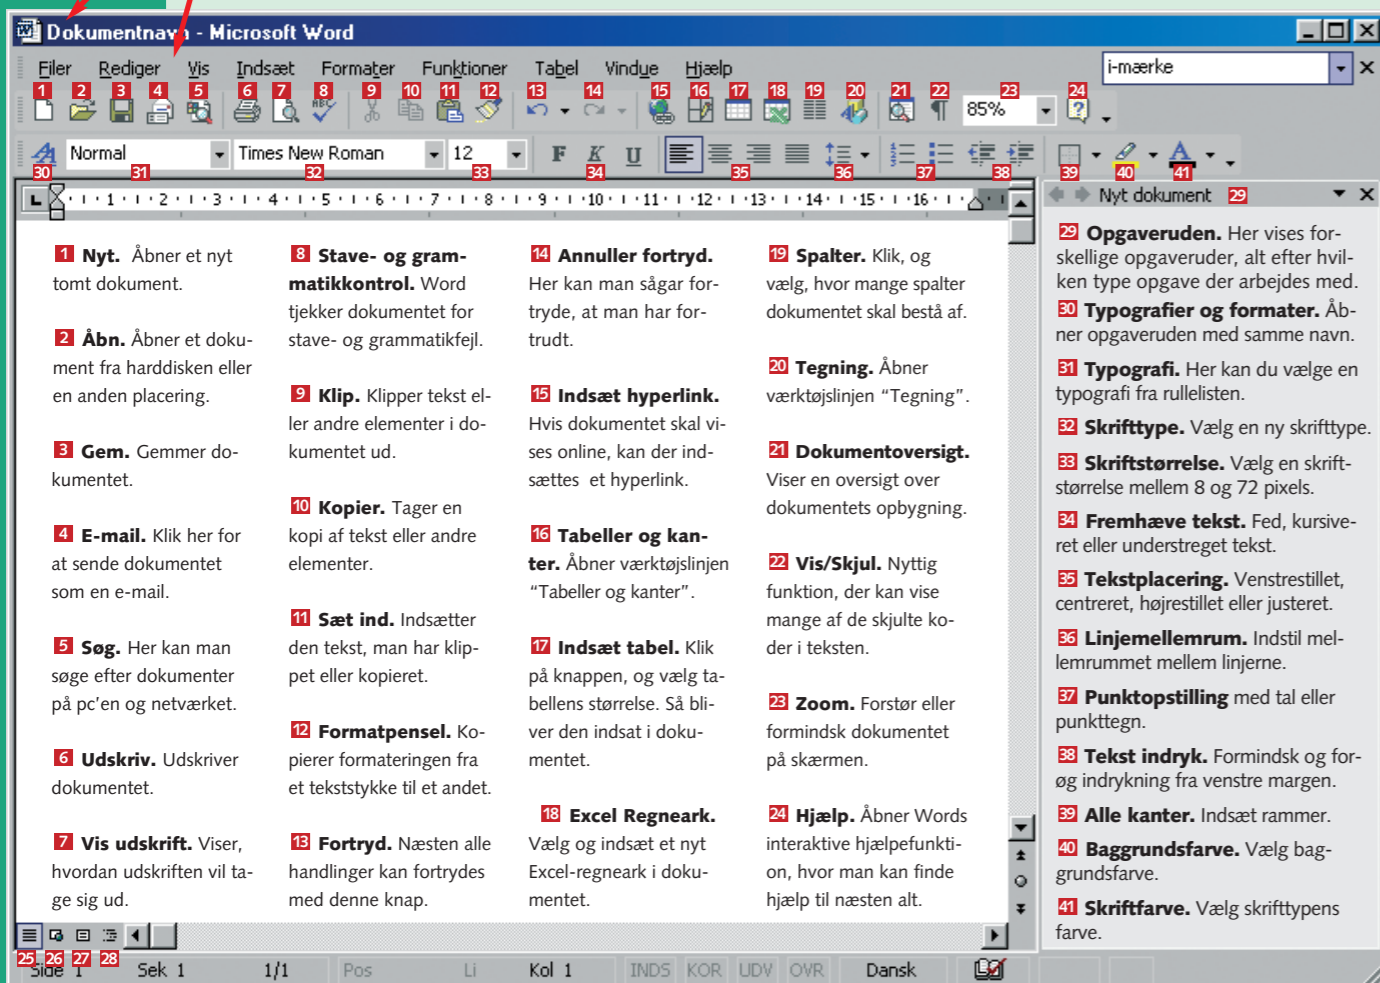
Dokumentnavn - Microsoft Word

Filer Rediger Vis Indsæt Formater Funktioner Tabel Vindue Hjælp

i-mærke

1 2 3 4 5 6 7 8 9 10 11 12 13 14 15 16 17 18 19 20 21 22 23 24

85%

Normal Times New Roman 12

30 31 32 33 34 35 36 37 38 39 40 41

Nyt dokument 29

1 Nyt. Åbner et nyt tomt dokument.

2 Åbn. Åbner et dokument fra harddisken eller en anden placering.

3 Gem. Gemmer dokumentet.

4 E-mail. Klik her for at sende dokumentet som en e-mail.

5 Søg. Her kan man søge efter dokumenter på pc'en og netværket.

6 Udskriv. Udskriver dokumentet.

7 Vis udskrift. Viser, hvordan udskriften vil tage sig ud.

8 Stave- og grammatikkontrol. Word tjekker dokumentet for stave- og grammatikfejl.

9 Klip. Klipper tekst eller andre elementer i dokumentet ud.

10 Kopier. Tager en kopi af tekst eller andre elementer.

11 Sæt ind. Indsætter den tekst, man har klippet eller kopieret.

12 Formatpensel. Kopierer formateringen fra et tekststykke til et andet.

13 Fortryd. Næsten alle handlinger kan fortrydes med denne knap.

14 Annuller fortryd. Her kan man sågar fortryde, at man har fortrudt.

15 Indsæt hyperlink. Hvis dokumentet skal vises online, kan der indsættes et hyperlink.

16 Tabeller og kanter. Åbner værktøjslinjen "Tabeller og kanter".

17 Indsæt tabel. Klik på knappen, og vælg tabellens størrelse. Så bliver den indsat i dokumentet.

18 Excel Regneark. Vælg og indsæt et nyt Excel-regneark i dokumentet.

19 Spalter. Klik, og vælg, hvor mange spalter dokumentet skal bestå af.

20 Tegning. Åbner værktøjslinjen "Tegning".

21 Dokumentoversigt. Viser en oversigt over dokumentets opbygning.

22 Vis/Skjul. Nyttig funktion, der kan vise mange af de skjulte koder i teksten.

23 Zoom. Forstør eller formindsk dokumentet på skærmen.

24 Hjælp. Åbner Words interaktive hjælpefunktion, hvor man kan finde hjælp til næsten alt.

29 Opgaveruden. Her vises forskellige opgaveruder, alt efter hvilken type opgave der arbejdes med.

30 Typografier og formater. Åbner opgaveruden med samme navn.

31 Typografi. Her kan du vælge en typografi fra rullelisten.

32 Skrifttype. Vælg en ny skrifttype.

33 Skriftstørrelse. Vælg en skriftstørrelse mellem 8 og 72 pixels.

34 Fremhæve tekst. Fed, kursiveret eller understreget tekst.

35 Tekstplacering. Venstrestillet, centreret, højrestillet eller justeret.

36 Linjemellemrum. Indstil mellemrummet mellem linjerne.

37 Punktopstilling med tal eller punkttegn.

38 Tekst indryk. Formindsk og forøg indrykning fra venstre margen.

39 Alle kanter. Indsæt rammer.

40 Baggrundsfarve. Vælg baggrundsfarve.

41 Skriftfarve. Vælg skrifttypens farve.

25 26 27 28

Side 1 Sek 1 1/1 Pos Li Kol 1 INDS KOR UDV OVR Dansk